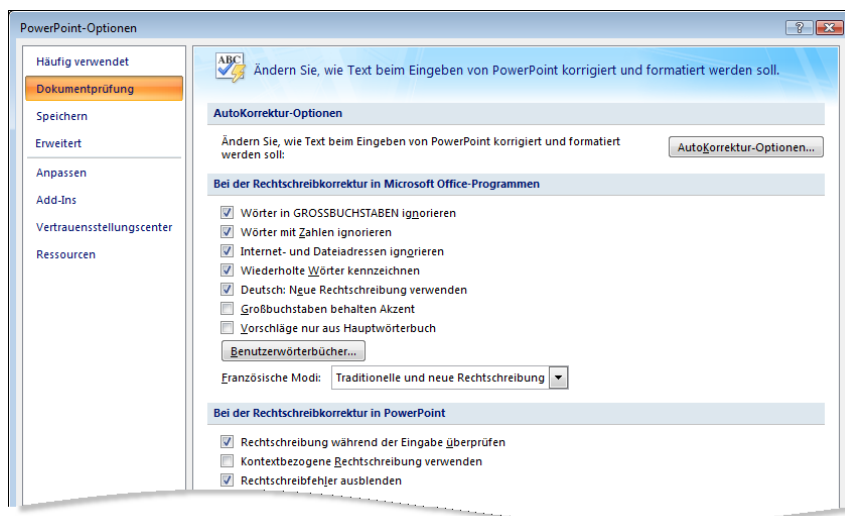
PowerPoint-Optionen

Häufig verwendet
Dokumentprüfung
Speichern
Erweitert
Anpassen
Add-Ins
Vertrauensstellungscenter
Ressourcen

Ändern Sie, wie Text beim Eingeben von PowerPoint korrigiert und formatiert werden soll.

AutoKorrektur-Optionen

Ändern Sie, wie Text beim Eingeben von PowerPoint korrigiert und formatiert werden soll:

AutoKorrektur-Optionen...

Bei der Rechtschreibkorrektur in Microsoft Office-Programmen

Wörter in GROSSBUCHSTABEN ignorieren
Wörter mit Zahlen ignorieren
Internet- und Dateiadressen ignorieren
Wiederholte Wörter kennzeichnen
Deutsch: Neue Rechtschreibung verwenden
Großbuchstaben behalten Akzent
Vorschläge nur aus Hauptwörterbuch

Benutzerwörterbücher...

Französische Modi: Traditionelle und neue Rechtschreibung

Bei der Rechtschreibkorrektur in PowerPoint

Rechtschreibung während der Eingabe überprüfen
Kontextbezogene Rechtschreibung verwenden
Rechtschreibfehler ausblenden